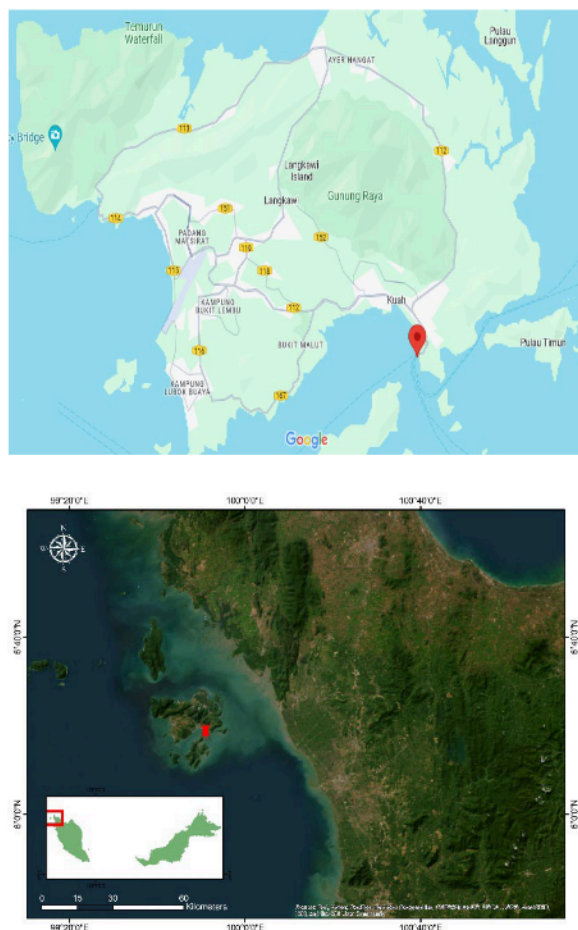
Temurun Waterfall

Pulau Langgun

AYER HANGAT

Bridge

113

112

Langkawi Island

Gunung Raya

Langkaw

114

PADANG MATSIRAT

151

115

116

152

118

KAMPUNG BUKIT LEMBU

112

Kuah

Pulau Timun

BUKIT MALUT

116

KAMPUNG LUBOK BUAYA

167

Google

99°20'0"E

100°0'0"E

100°40'0"E

6°40'0"N

6°40'0"N

6°0'0"N

6°0'0"N

0 15 30 60 Kilometers

99°20'0"E

100°0'0"E

100°40'0"E

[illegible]